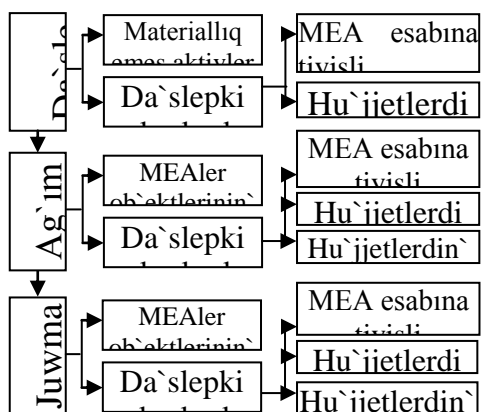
Da`sle

Materiallıq emes aktivler

MEA esabına tiyisli

Da`slepki

Hu`jjetlerdi

Ag`ım

MEAler ob`ektlerinin`

MEA esabına tiyisli

Hu`jjetlerdi

Da`slepki

Hu`jjetlerdin`

Juwma

MEAler ob`ektlerinin`

MEA esabına tiyisli

Hu`jjetlerdi

Da`slepki

Hu`jjetlerdin`